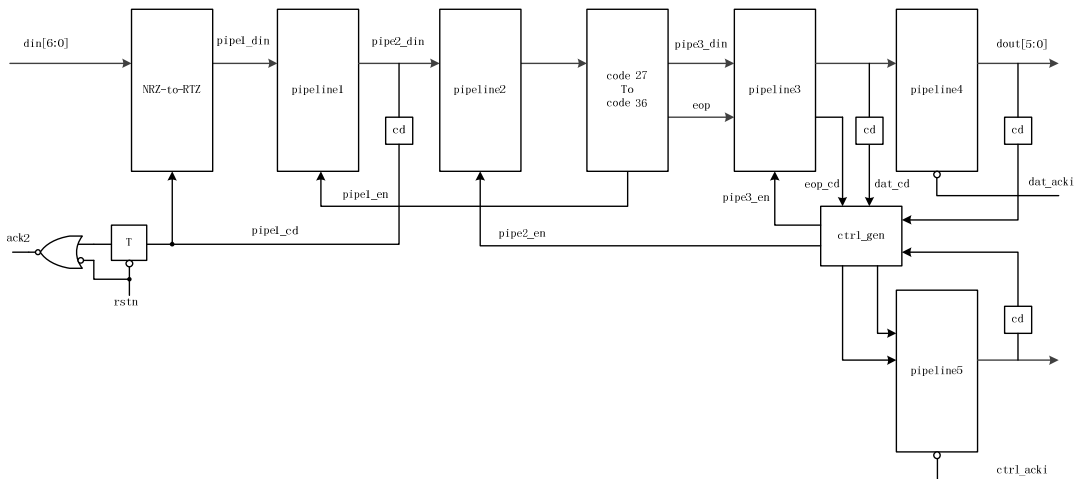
din[6:0]
NRZ-to-RTZ
pipe1_din
pipeline1
pipe2_din
cd
pipeline2
code 27
To
code 36
pipe3_din
eop
pipeline3
pipeline4
dout[5:0]
cd
cd
dat_acki
pipe1_en
eop_cd
dat_cd
pipe3_en
ack2
T
pipe1_cd
pipe2_en
ctrl_gen
rstn
cd
pipeline5
ctrl_acki